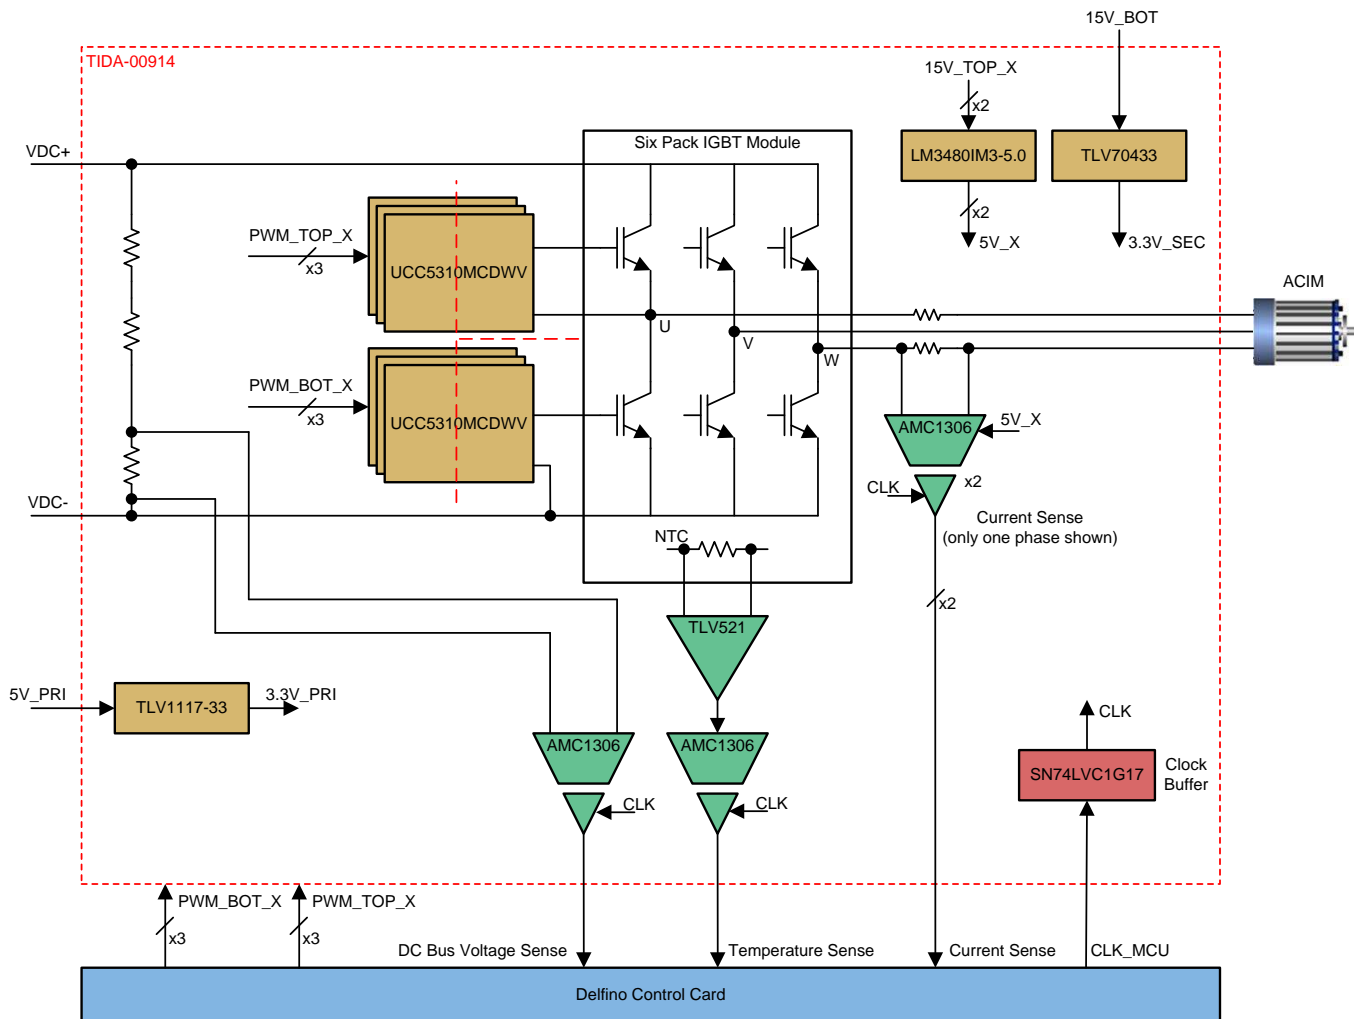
15V_BOT
TIDA-00914
15V_TOP_X
x2
LM3480IM3-5.0
TLV70433
x2
5V_X
3.3V_SEC
Six Pack IGBT Module
VDC+
PWM_TOP_X
x3
UCC5310MCDWV
ACIM
U
V
W
PWM_BOT_X
x3
UCC5310MCDWV
AMC1306
5V_X
CLK
x2
VDC-
Current Sense
(only one phase shown)
NTC
x2
TLV521
5V_PRI
TLV1117-33
3.3V_PRI
CLK
AMC1306
AMC1306
Clock Buffer
SN74LVC1G17
CLK
CLK
PWM_BOT_X
PWM_TOP_X
x3
x3
DC Bus Voltage Sense
Temperature Sense
Current Sense
CLK_MCU
Delfino Control Card